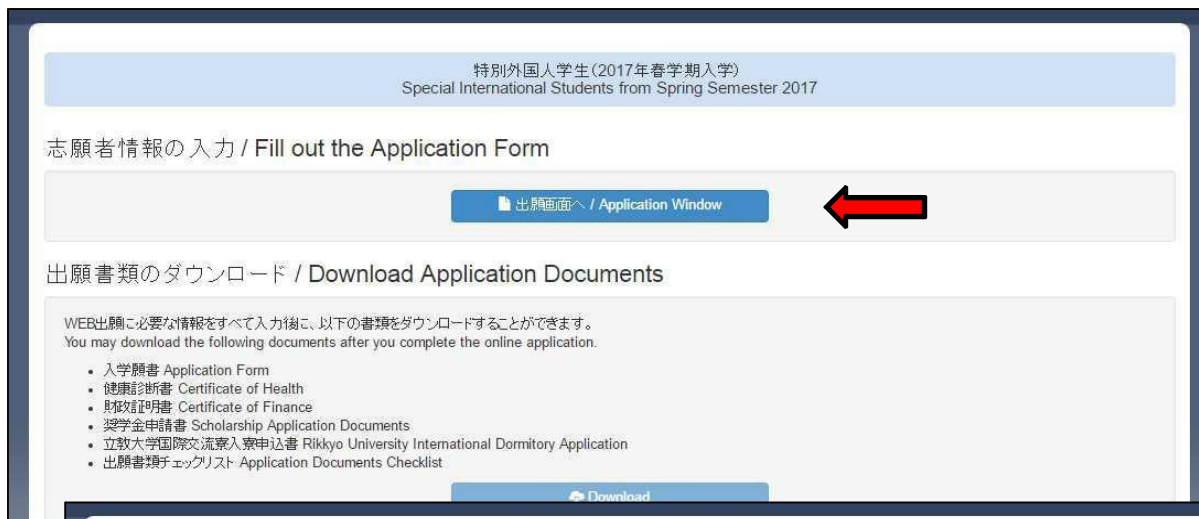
特別外国人学生(2017年春学期入学)
Special International Students from Spring Semester 2017

志願者情報の入力 / Fill out the Application Form

出願画面へ / Application Window

出願書類のダウンロード / Download Application Documents

WEB出願に必要な情報をすべて入力後に、以下の書類をダウンロードすることができます。
You may download the following documents after you complete the online application.

- 入学願書 Application Form
- 健康診断書 Certificate of Health
- 財政証明書 Certificate of Finance
- 奨学金申請書 Scholarship Application Documents
- 立教大学国際交流寮入寮申込書 Rikkyo University International Dormitory Application
- 出願書類チェックリスト Application Documents Checklist

Download